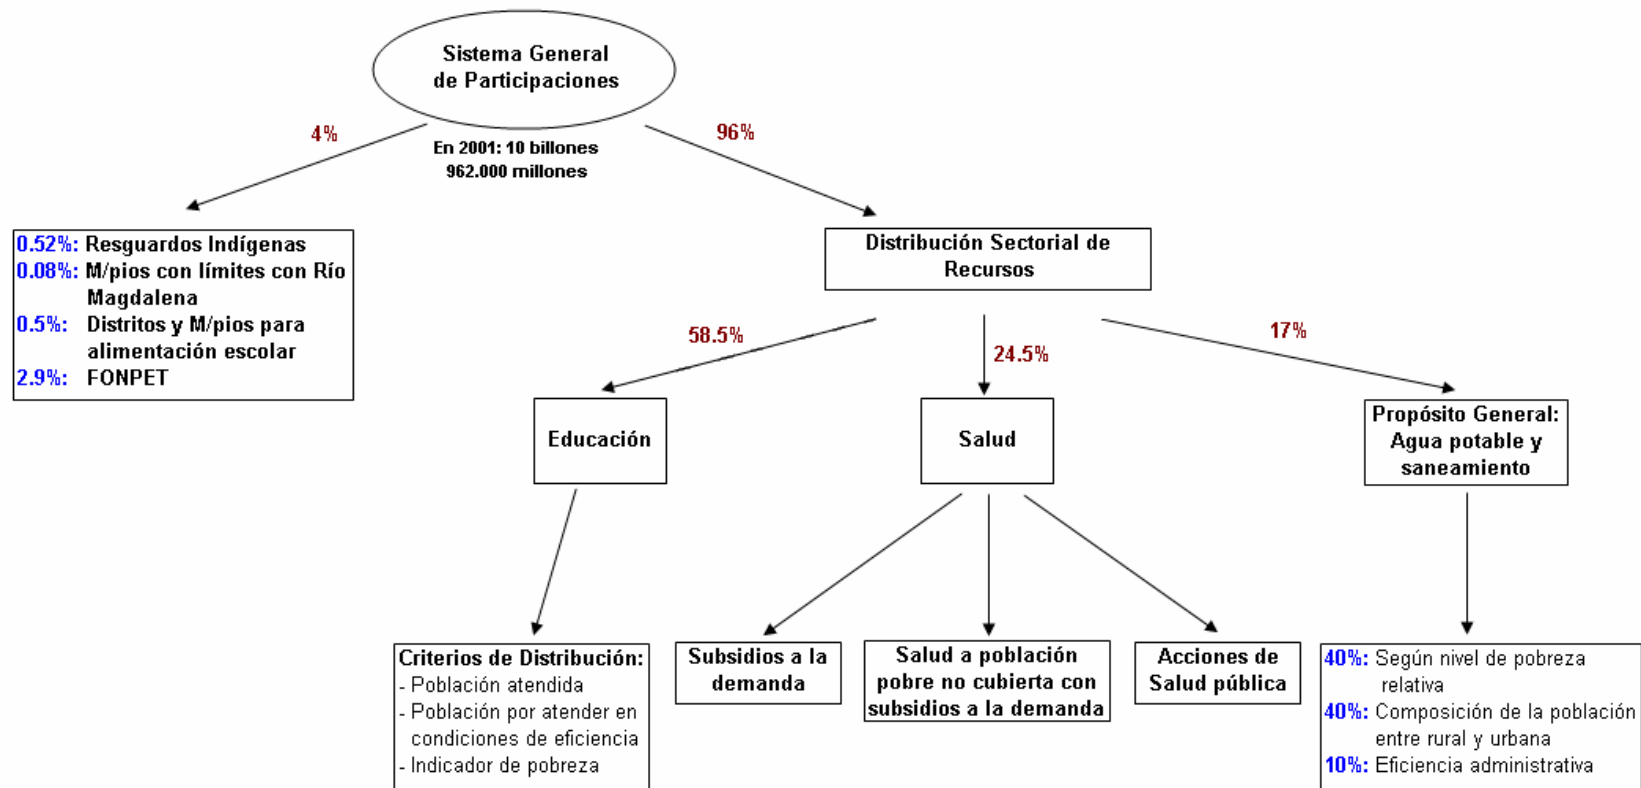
Sistema General de Participaciones

4%

En 2001: 10 billones 962.000 millones

96%

0.52%: Resguardos Indígenas
0.08%: M/pios con límites con Río Magdalena
0.5%: Distritos y M/pios para alimentación escolar
2.9%: FONPET

Distribución Sectorial de Recursos

58.5%

24.5%

17%

Educación

Salud

Propósito General: Agua potable y saneamiento

Criterios de Distribución:
- Población atendida
- Población por atender en condiciones de eficiencia
- Indicador de pobreza

Subsidios a la demanda

Salud a población pobre no cubierta con subsidios a la demanda

Acciones de Salud pública

40%: Según nivel de pobreza relativa
40%: Composición de la población entre rural y urbana
10%: Eficiencia administrativa